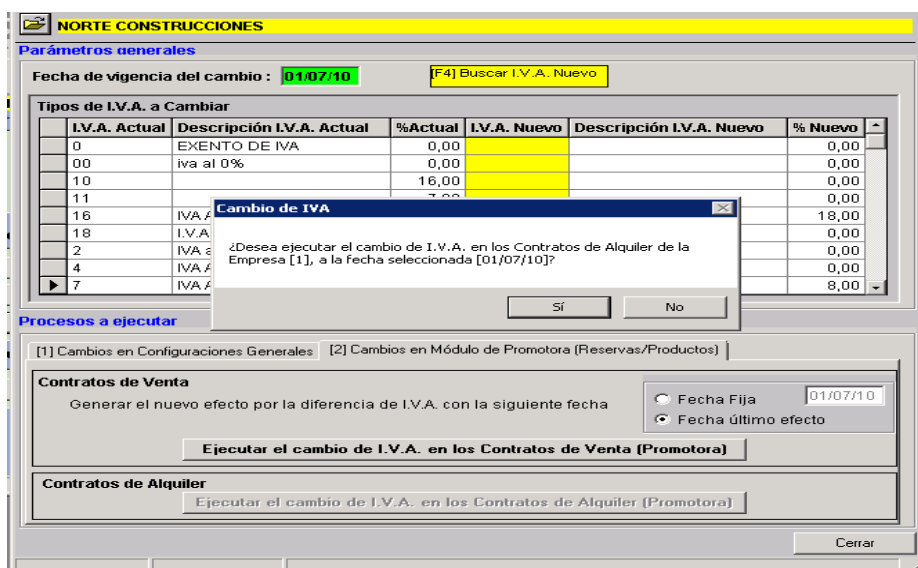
NORTE CONSTRUCCIONES

Parámetros generales

Fecha de vigencia del cambio : 01/07/10

[F4] Buscar I.V.A. Nuevo

Tipos de I.V.A. a Cambiar

| | I.V.A. Actual | Descripción I.V.A. Actual | %Actual | I.V.A. Nuevo | Descripción I.V.A. Nuevo | % Nuevo |
|---|---|---|---|---|---|---|
| | 0 | EXENTO DE IVA | 0,00 | | | 0,00 |
| | 00 | iva al 0% | 0,00 | | | 0,00 |
| | 10 | | 16,00 | | | 0,00 |
| | 11 | | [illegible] | | | 0,00 |
| | 16 | IVA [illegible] | | | | 18,00 |
| | 18 | I.V.A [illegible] | | | | 0,00 |
| | 2 | IVA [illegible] | | | | 0,00 |
| | 4 | IVA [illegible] | | | | 0,00 |
| ▶ | 7 | IVA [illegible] | | | | 8,00 |

Cambio de IVA

¿Desea ejecutar el cambio de I.V.A. en los Contratos de Alquiler de la Empresa [1], a la fecha seleccionada [01/07/10]?

Sí

No

Procesos a ejecutar

[1] Cambios en Configuraciones Generales

[2] Cambios en Módulo de Promotora (Reservas/Productos)

Contratos de Venta

Generar el nuevo efecto por la diferencia de I.V.A. con la siguiente fecha

Fecha Fija

01/07/10

Fecha último efecto

Ejecutar el cambio de I.V.A. en los Contratos de Venta (Promotora)

Contratos de Alquiler

Ejecutar el cambio de I.V.A. en los Contratos de Alquiler (Promotora)

Cerrar